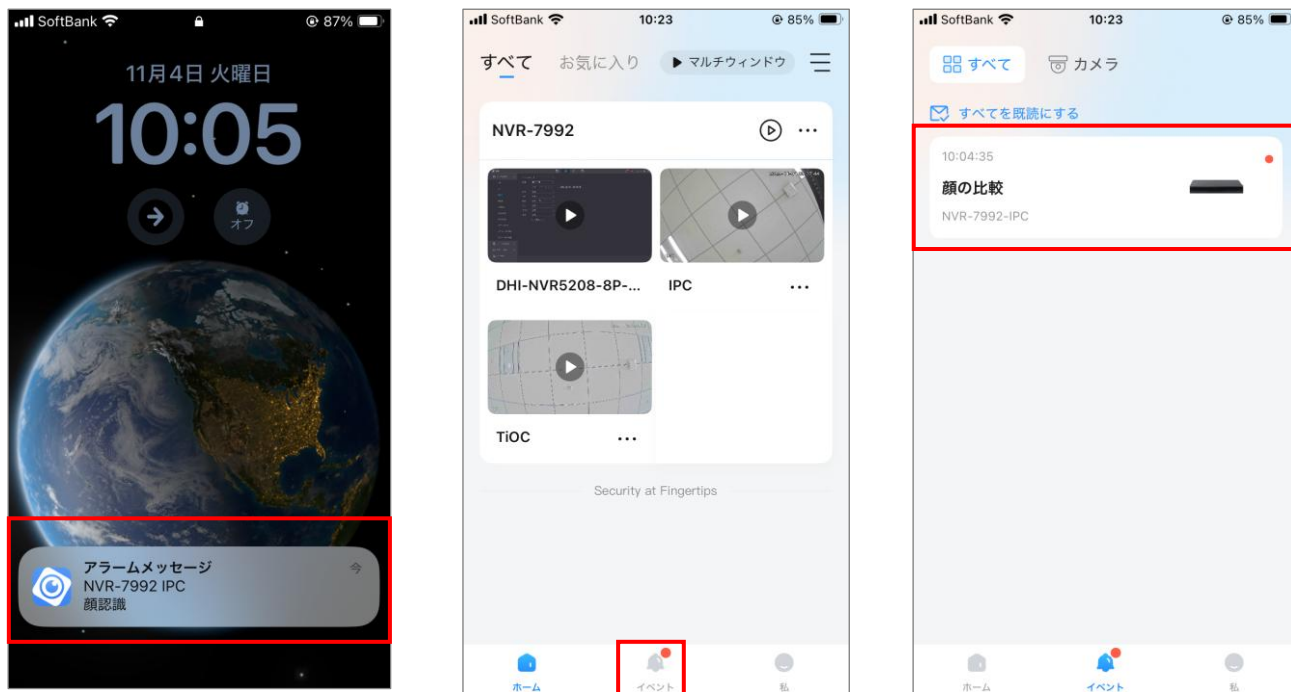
SoftBank 87%

11月4日 火曜日

10:05

オフ

アラームメッセージ
NVR-7992 IPC
顔認識
今

SoftBank 10:23 85%

すべて お気に入り ▶ マルチウィンドウ

NVR-7992

DHI-NVR5208-8P-... IPC

TiOC

Security at Fingertips

ホーム イベント 私

SoftBank 10:23 85%

すべて カメラ

すべてを既読にする

10:04:35
顔の比較
NVR-7992-IPC

ホーム イベント 私